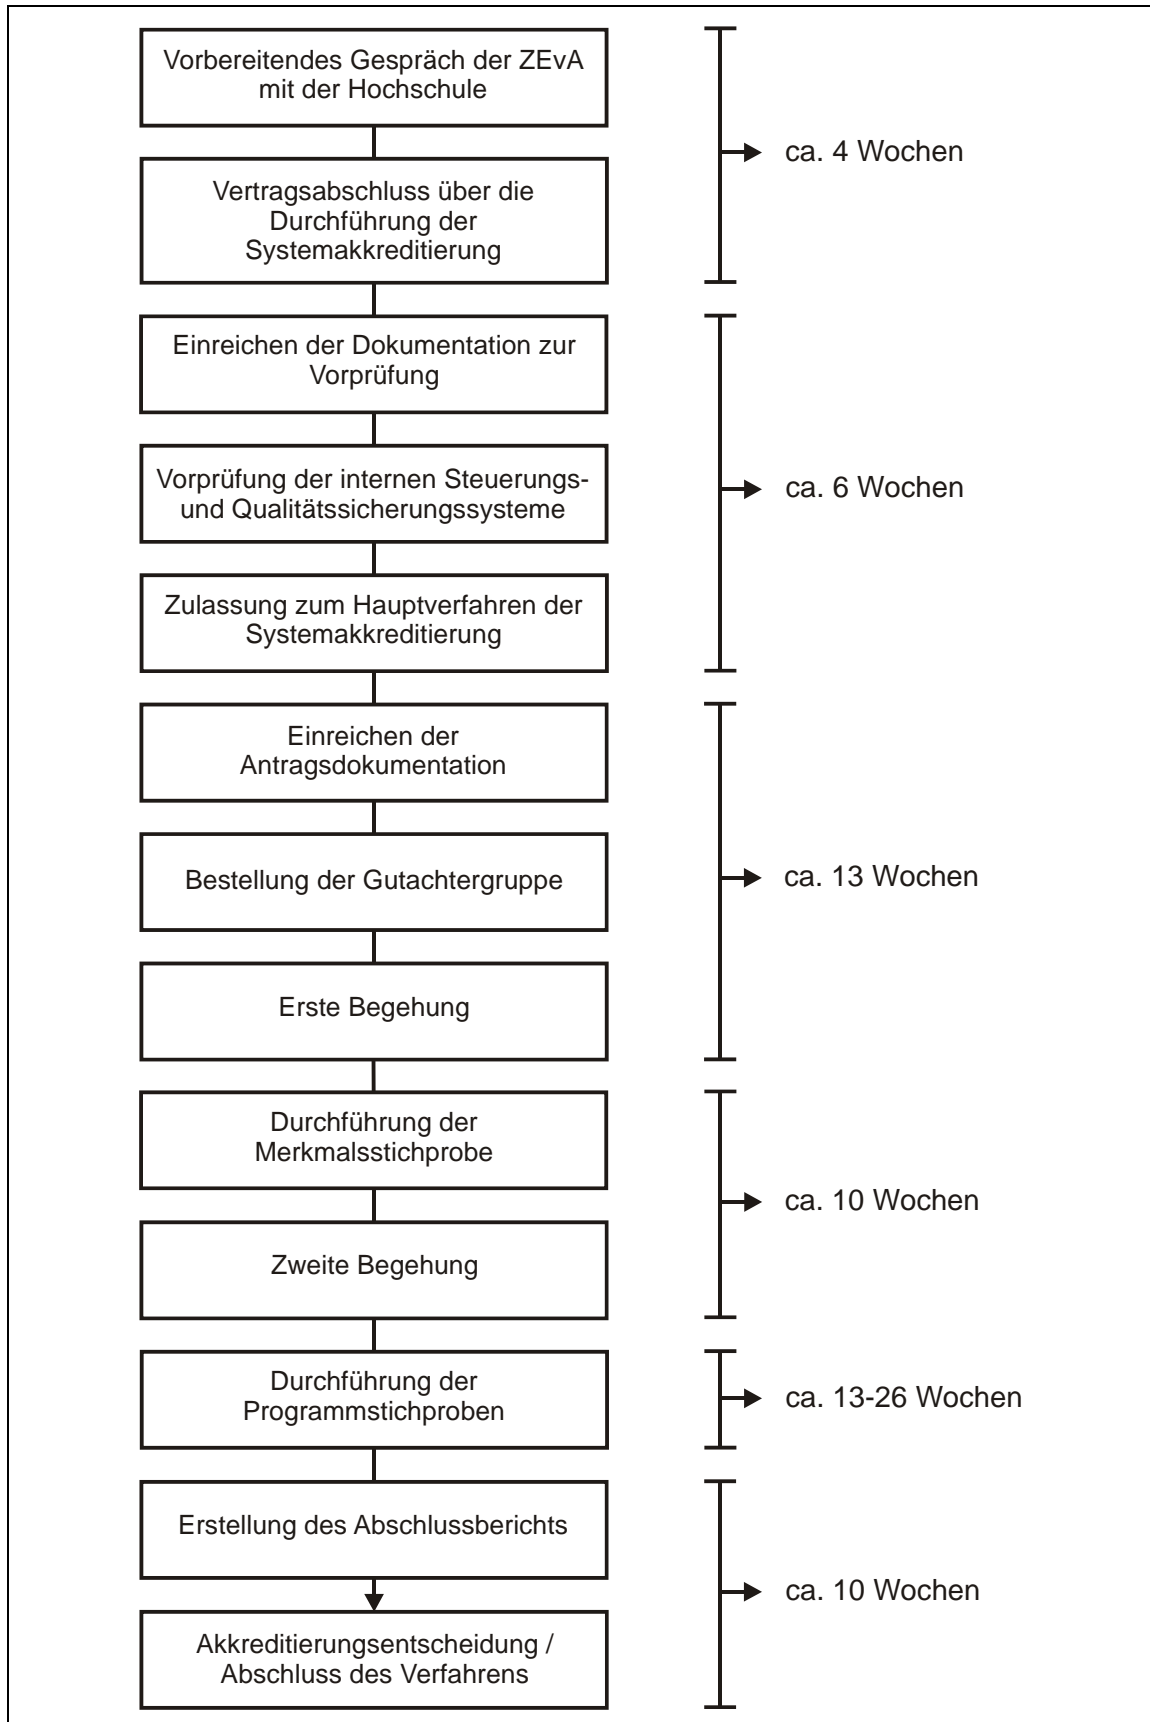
Vorbereitendes Gespräch der ZEvA mit der Hochschule

Vertragsabschluss über die Durchführung der Systemakkreditierung

ca. 4 Wochen

Einreichen der Dokumentation zur Vorprüfung

Vorprüfung der internen Steuerungs- und Qualitätssicherungssysteme

Zulassung zum Hauptverfahren der Systemakkreditierung

ca. 6 Wochen

Einreichen der Antragsdokumentation

Bestellung der Gutachtergruppe

Erste Begehung

ca. 13 Wochen

Durchführung der Merkmalsstichprobe

Zweite Begehung

ca. 10 Wochen

Durchführung der Programmstichproben

ca. 13-26 Wochen

Erstellung des Abschlussberichts

Akkreditierungsentscheidung / Abschluss des Verfahrens

ca. 10 Wochen